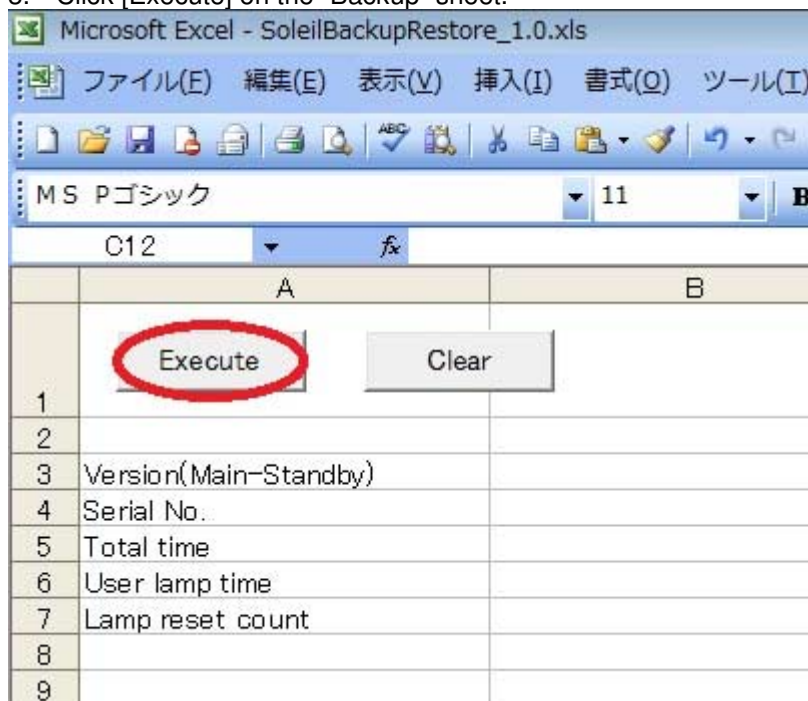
3. Click [Execute] on the "Backup" sheet.

Microsoft Excel - SoleilBackupRestore_1.0.xls

ファイル(F) 編集(E) 表示(V) 挿入(I) 書式(O) ツール(T)

MS Pゴシック 11 B

C12 $f_x$

| | A | B |
|---|---|---|
| 1 | Execute Clear | |
| 2 | | |
| 3 | Version(Main-Standby) | |
| 4 | Serial No. | |
| 5 | Total time | |
| 6 | User lamp time | |
| 7 | Lamp reset count | |
| 8 | | |
| 9 | | |